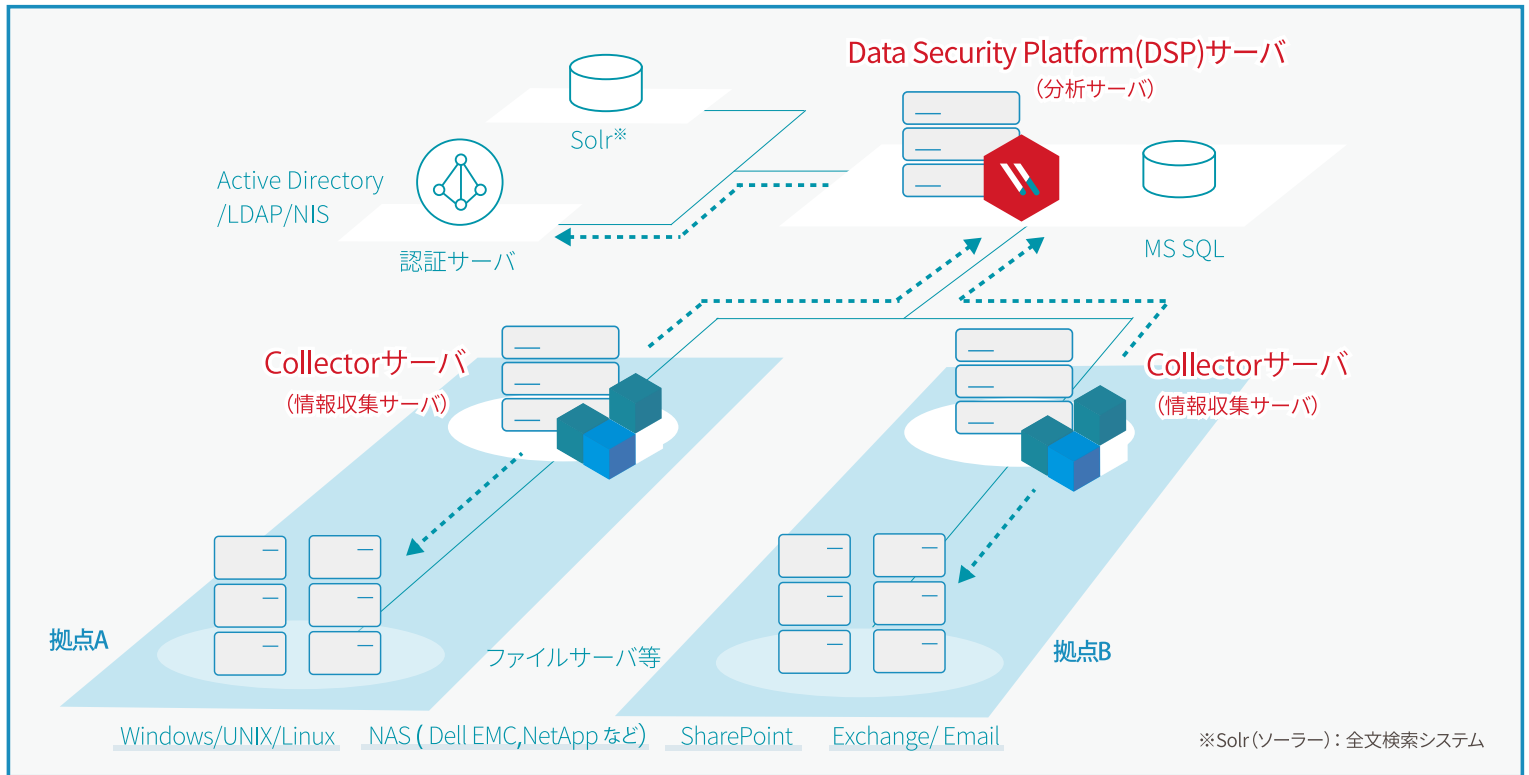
Data Security Platform(DSP)サーバ
（分析サーバ）

Solr※

Active Directory
/LDAP/NIS

認証サーバ

MS SQL

Collectorサーバ
（情報収集サーバ）

Collectorサーバ
（情報収集サーバ）

拠点A

ファイルサーバ等

拠点B

Windows/UNIX/Linux　NAS ( Dell EMC,NetApp など)　SharePoint　Exchange/ Email

※Solr（ソーラー）：全文検索システム